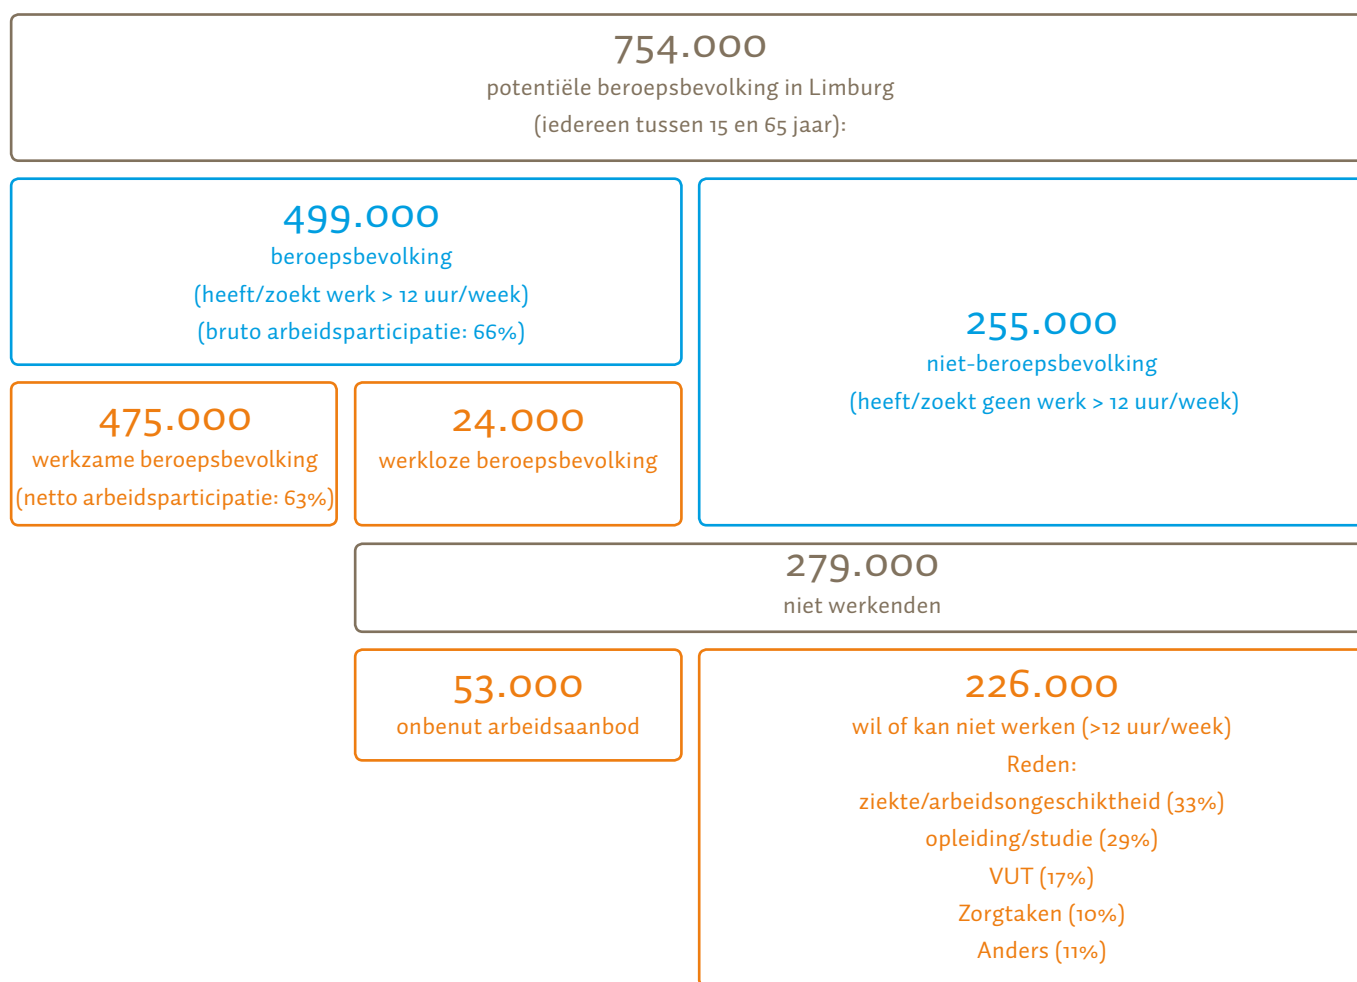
754.000
potentiële beroepsbevolking in Limburg
(iedereen tussen 15 en 65 jaar):

499.000
beroepsbevolking
(heeft/zoekt werk > 12 uur/week)
(bruto arbeidsparticipatie: 66%)

255.000
niet-beroepsbevolking
(heeft/zoekt geen werk > 12 uur/week)

475.000
werkzame beroepsbevolking
(netto arbeidsparticipatie: 63%)

24.000
werkloze beroepsbevolking

279.000
niet werkenden

53.000
onbenut arbeidsaanbod

226.000
wil of kan niet werken (>12 uur/week)
Reden:
ziekte/arbeidsongeschiktheid (33%)
opleiding/studie (29%)
VUT (17%)
Zorgtaken (10%)
Anders (11%)